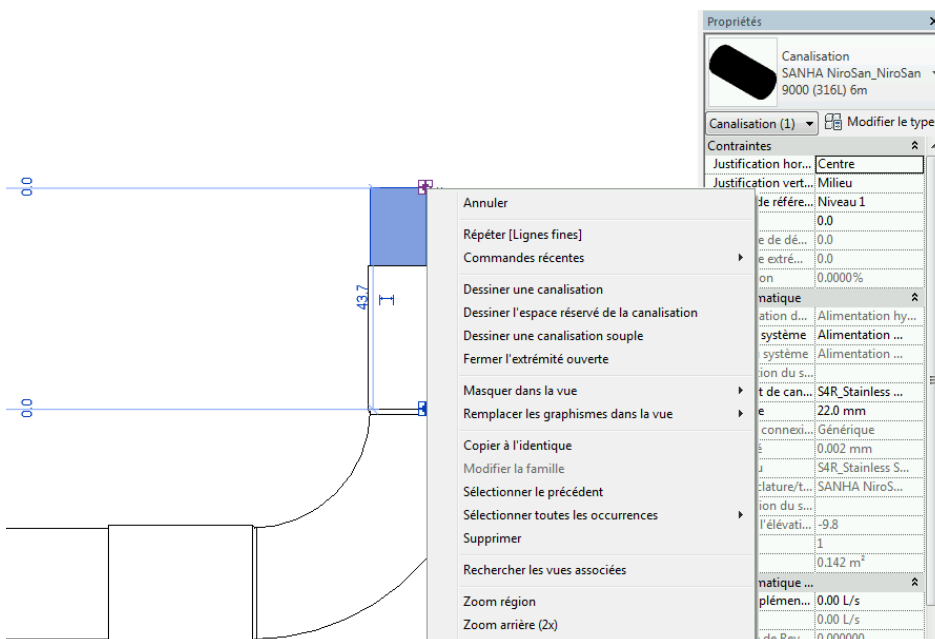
0.0

43.7

0.0

Annuler

Répéter [Lignes fines]

Commandes récentes

Dessiner une canalisation

Dessiner l'espace réservé de la canalisation

Dessiner une canalisation souple

Fermer l'extrémité ouverte

Masquer dans la vue

Remplacer les graphismes dans la vue

Copier à l'identique

Modifier la famille

Sélectionner le précédent

Sélectionner toutes les occurrences

Supprimer

Rechercher les vues associées

Zoom région

Zoom arrière (2x)

Propriétés

Canalisation
SANHA NiroSan_NiroSan 9000 (316L) 6m

Canalisation (1)

Modifier le type

Contraintes

| | |
|---|---|
| Justification hor... | Centre |
| Justification vert... | Milieu |
| de référe... | Niveau 1 |
| | 0.0 |
| e de dé... | 0.0 |
| e extré... | 0.0 |
| on | 0.0000% |

matique

| | |
|---|---|
| ation d... | Alimentation hy... |
| système | Alimentation ... |
| système | Alimentation ... |
| ion du s... | |
| t de can... | S4R_Stainless ... |
| e | 22.0 mm |
| connexi... | Générique |
| é | 0.002 mm |
| u | S4R_Stainless S... |
| clature/t... | SANHA NiroS... |
| ion du s... | |
| l'élévati... | -9.8 |
| | 1 |
| | 0.142 m$^2$ |

matique ...

| | |
|---|---|
| plémen... | 0.00 L/s |
| | 0.00 L/s |
| de Rey... | 0.000000 |